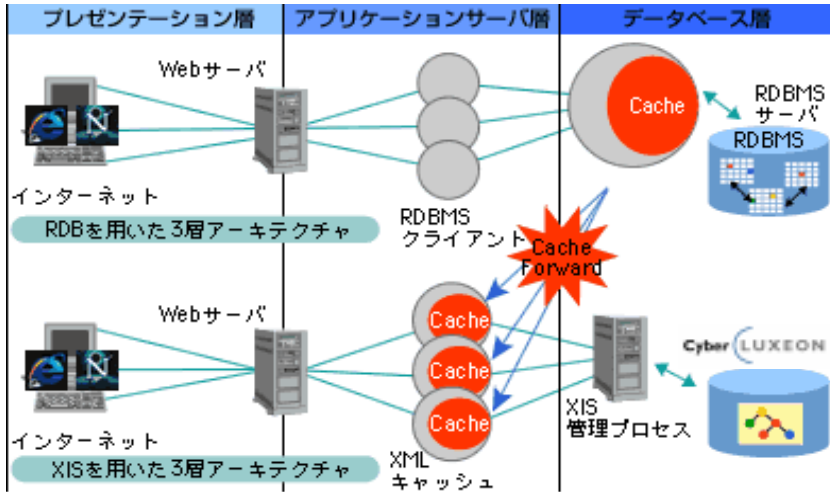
| プレゼンテーション層 | アプリケーションサーバ層 | データベース層 |
|---|---|---|

Webサーバ

Cache

RDBMS サーバ

RDBMS

インターネット

RDBを用いた3層アーキテクチャ

RDBMS クライアント

Cache Forward

Webサーバ

Cache

Cache

Cache

Cyber LUXEON

XIS 管理プロセス

インターネット

XISを用いた3層アーキテクチャ

XML キャッシュ